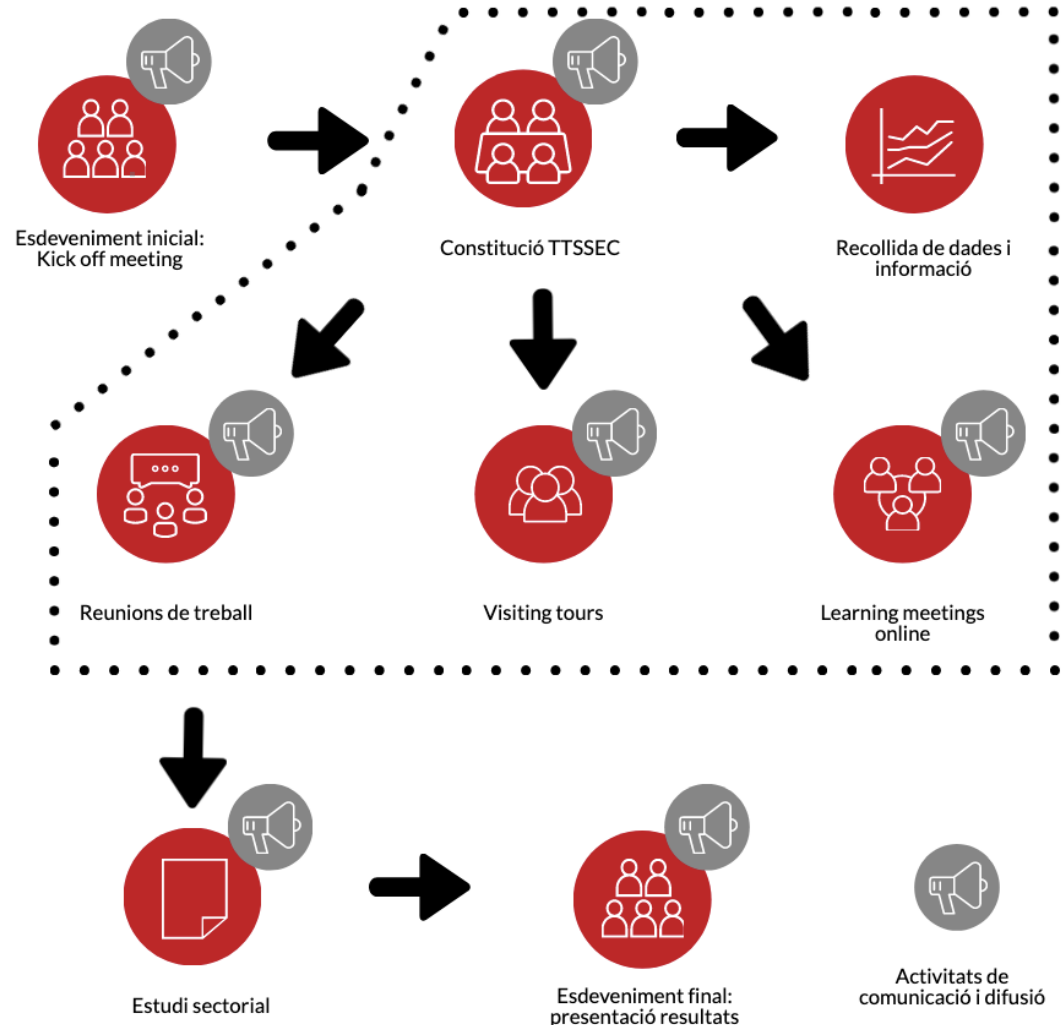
Esdeveniment inicial: Kick off meeting

Constitució TTSSEC

Recollida de dades i informació

Reunions de treball

Visiting tours

Learning meetings online

Estudi sectorial

Esdeveniment final: presentació resultats

Activitats de comunicació i difusió